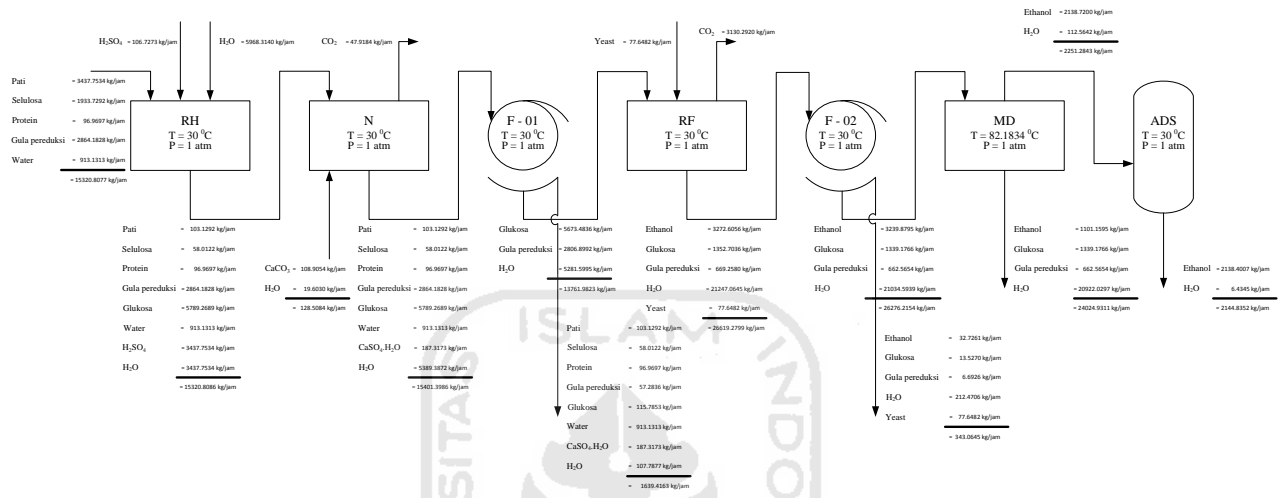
$H_2SO_4$ = 106.7273 kg/jam
$H_2O$ = 5968.3140 kg/jam
$CO_2$ = 47.9184 kg/jam
Yeast = 77.6482 kg/jam
$CO_2$ = 3130.2920 kg/jam
Ethanol = 2138.7200 kg/jam
$H_2O$ = 112.5642 kg/jam
= 2251.2843 kg/jam

Pati = 3437.7534 kg/jam
Selulosa = 1933.7292 kg/jam
Protein = 96.9697 kg/jam
Gula pereduksi = 2864.1828 kg/jam
Water = 913.1313 kg/jam
= 15320.8077 kg/jam

RH
T = 30 $^0$C
P = 1 atm

N
T = 30 $^0$C
P = 1 atm

F - 01
T = 30 $^0$C
P = 1 atm

RF
T = 30 $^0$C
P = 1 atm

F - 02
T = 30 $^0$C
P = 1 atm

MD
T = 82.1834 $^0$C
P = 1 atm

ADS
T = 30 $^0$C
P = 1 atm

Pati = 103.1292 kg/jam
Selulosa = 58.0122 kg/jam
Protein = 96.9697 kg/jam
Gula pereduksi = 2864.1828 kg/jam
Glukosa = 5789.2689 kg/jam
Water = 913.1313 kg/jam
$H_2SO_4$ = 3437.7534 kg/jam
$H_2O$ = 3437.7534 kg/jam
= 15320.8086 kg/jam

$CaCO_3$ = 108.9054 kg/jam
$H_2O$ = 19.6030 kg/jam
= 128.5084 kg/jam

Pati = 103.1292 kg/jam
Selulosa = 58.0122 kg/jam
Protein = 96.9697 kg/jam
Gula pereduksi = 2864.1828 kg/jam
Glukosa = 5789.2689 kg/jam
Water = 913.1313 kg/jam
$CaSO_4.H_2O$ = 187.3173 kg/jam
$H_2O$ = 5389.3872 kg/jam
= 15401.3986 kg/jam

Glukosa = 5673.4836 kg/jam
Gula pereduksi = 2806.8992 kg/jam
$H_2O$ = 5281.5995 kg/jam
= 13761.9823 kg/jam

Pati = 103.1292 kg/jam
Selulosa = 58.0122 kg/jam
Protein = 96.9697 kg/jam
Gula pereduksi = 57.2836 kg/jam
Glukosa = 115.7853 kg/jam
Water = 913.1313 kg/jam
$CaSO_4.H_2O$ = 187.3173 kg/jam
$H_2O$ = 107.7877 kg/jam
= 1639.4163 kg/jam

Ethanol = 3272.6056 kg/jam
Glukosa = 1352.7036 kg/jam
Gula pereduksi = 669.2580 kg/jam
$H_2O$ = 21247.0645 kg/jam
Yeast = 77.6482 kg/jam
= 26619.2799 kg/jam

Ethanol = 3239.8795 kg/jam
Glukosa = 1339.1766 kg/jam
Gula pereduksi = 662.5654 kg/jam
$H_2O$ = 21034.5939 kg/jam
= 26276.2154 kg/jam

Ethanol = 32.7261 kg/jam
Glukosa = 13.5270 kg/jam
Gula pereduksi = 6.6926 kg/jam
$H_2O$ = 212.4706 kg/jam
Yeast = 77.6482 kg/jam
= 343.0645 kg/jam

Ethanol = 1101.1595 kg/jam
Glukosa = 1339.1766 kg/jam
Gula pereduksi = 662.5654 kg/jam
$H_2O$ = 20922.0297 kg/jam
= 24024.9311 kg/jam

Ethanol = 2138.4007 kg/jam
$H_2O$ = 6.4345 kg/jam
= 2144.8352 kg/jam

ISLAM